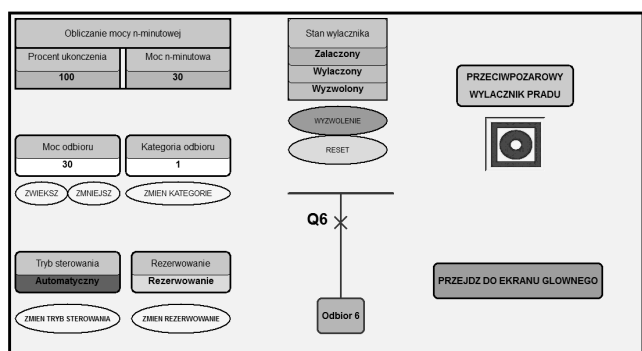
Obliczanie mocy n-minutowej

Procent ukonczenia
100

Moc n-minutowa
30

Stan wylacznika
Zalaczony
Wylaczony
Wyzwolony

WYZWOLENIE
RESET

PRZECIWPOZAROWY WYLACZNIK PRADU

Moc odbioru
30

Kategoria odbioru
1

ZWIEKSZ
ZMNIEJSZ
ZMIEN KATEGORIE

Q6

Tryb sterowania
Automatyczny

Rezerwowanie
Rezerwowanie

ZMIEN TRYB STEROWANIA
ZMIEN REZERWOWANIE

Odbior 6

PRZEJDZ DO EKRANU GLOWNEGO